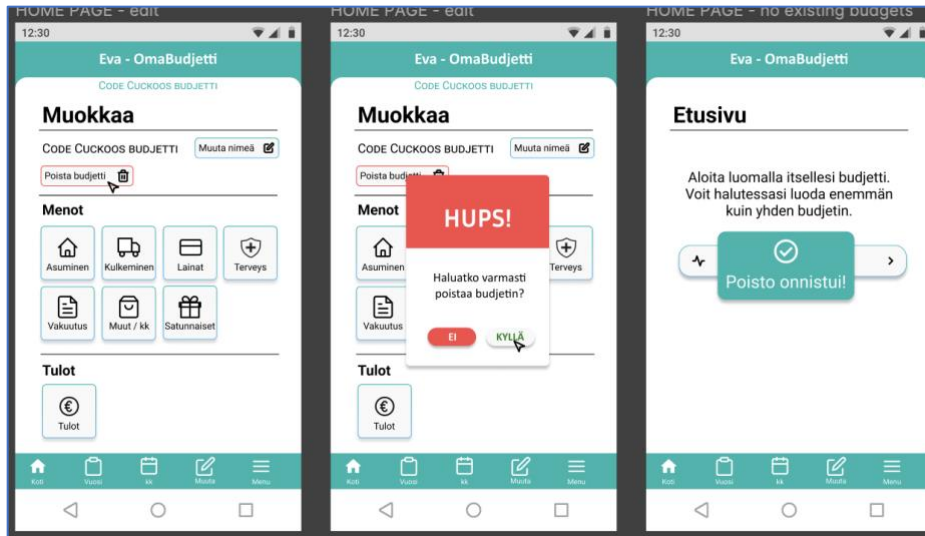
HOME PAGE - edit

12:30

Eva - OmaBudjetti

CODE CUCKOOS BUDJETTI

Muokkaa

CODE CUCKOOS BUDJETTI

Muuta nimeä

Poista budjetti

Menot

Asuminen

Kulkeminen

Lainat

Terveys

Vakuutus

Muut / kk

Satunnaiset

Tulot

Tulot

Koti

Vuosi

kk

Muuta

Menu

HOME PAGE - edit

12:30

Eva - OmaBudjetti

CODE CUCKOOS BUDJETTI

Muokkaa

CODE CUCKOOS BUDJETTI

Muuta nimeä

Poista budj

Menot

HUPS!

Asuminen

Terveys

Haluatko varmasti poistaa budjetin?

Vakuutus

EI

KYLLÄ

Tulot

Tulot

Koti

Vuosi

kk

Muuta

Menu

HOME PAGE - no existing budgets

12:30

Eva - OmaBudjetti

Etusivu

Aloita luomalla itsellesi budjetti. Voit halutessasi luoda enemmän kuin yhden budjetin.

Poisto onnistui!

Koti

Vuosi

kk

Muuta

Menu